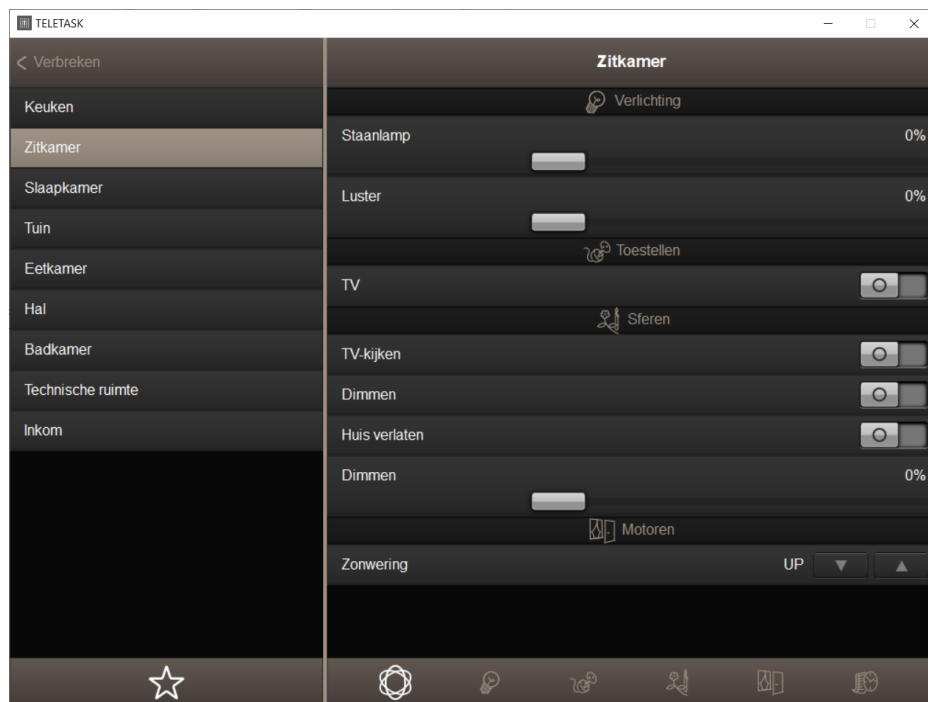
TELETASK

< Verbreken

Keuken
Zitkamer
Slaapkamer
Tuin
Eetkamer
Hal
Badkamer
Technische ruimte
Inkom

Zitkamer

Verlichting

Staanlamp 0%

Luster 0%

Toestellen

TV

Sferen

TV-kijken

Dimmen

Huis verlaten

Dimmen 0%

Motoren

Zonwering UP